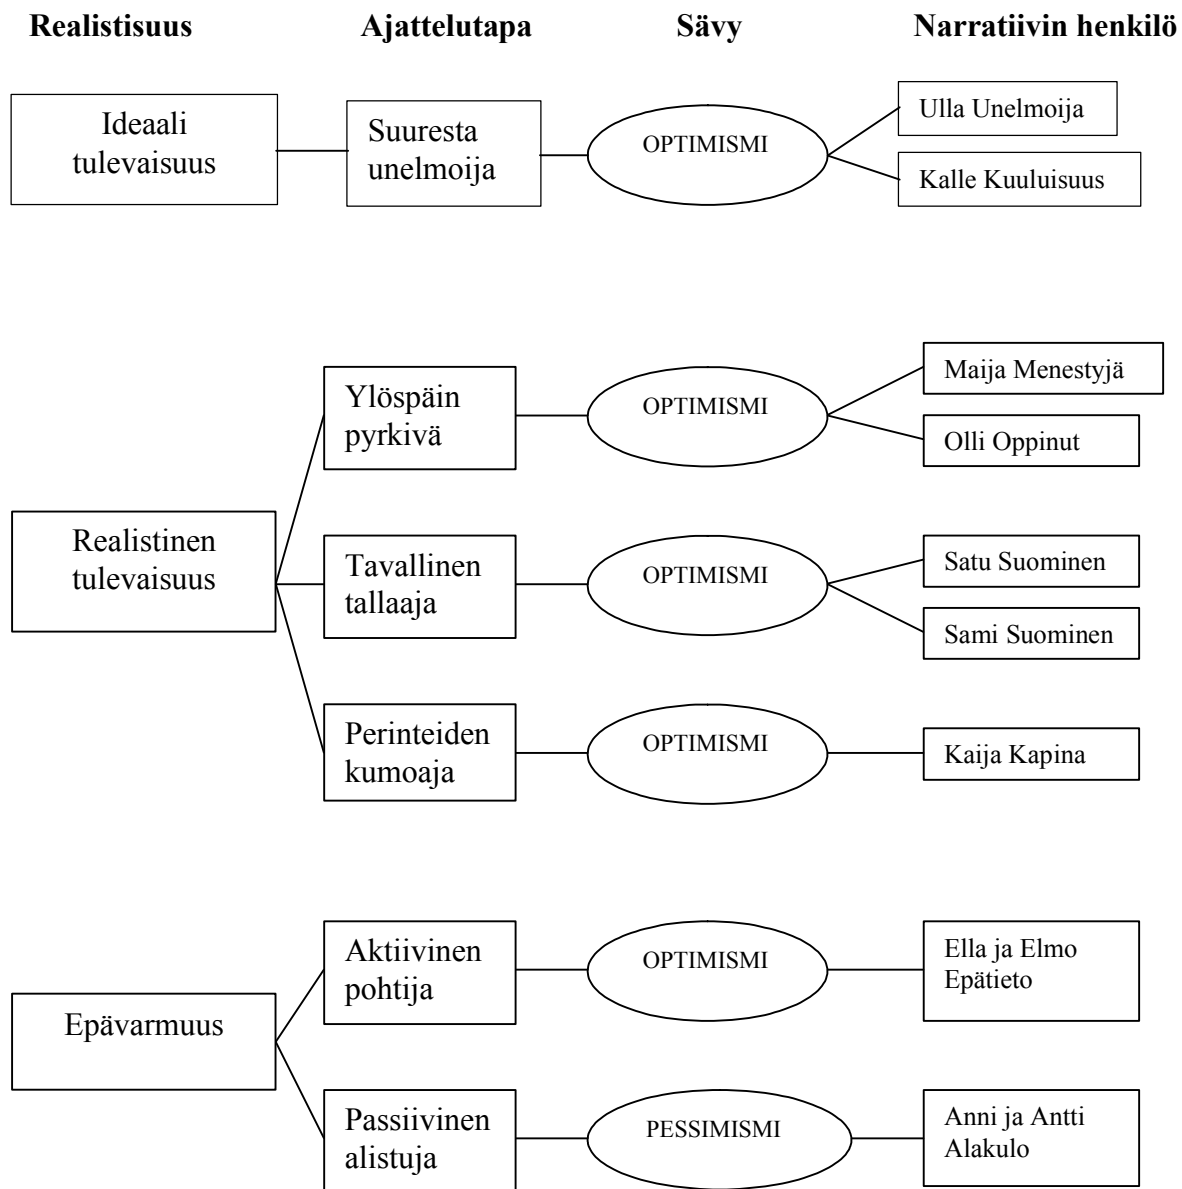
Realistisuus

Ajattelutapa

Sävy

Narratiivin henkilö

Ideaali tulevaisuus

Suuresta unelmoija

OPTIMISMI

Ulla Unelmoija

Kalle Kuuluisuus

Realistinen tulevaisuus

Ylöspäin pyrkivä

OPTIMISMI

Maija Menestyjä

Olli Oppinut

Tavallinen tallaaja

OPTIMISMI

Satu Suominen

Sami Suominen

Perinteiden kumoaja

OPTIMISMI

Kaija Kapina

Epävarmuus

Aktiivinen pohtija

OPTIMISMI

Ella ja Elmo Epätieto

Passiivinen alistuja

PESSIMISMI

Anni ja Antti Alakulo